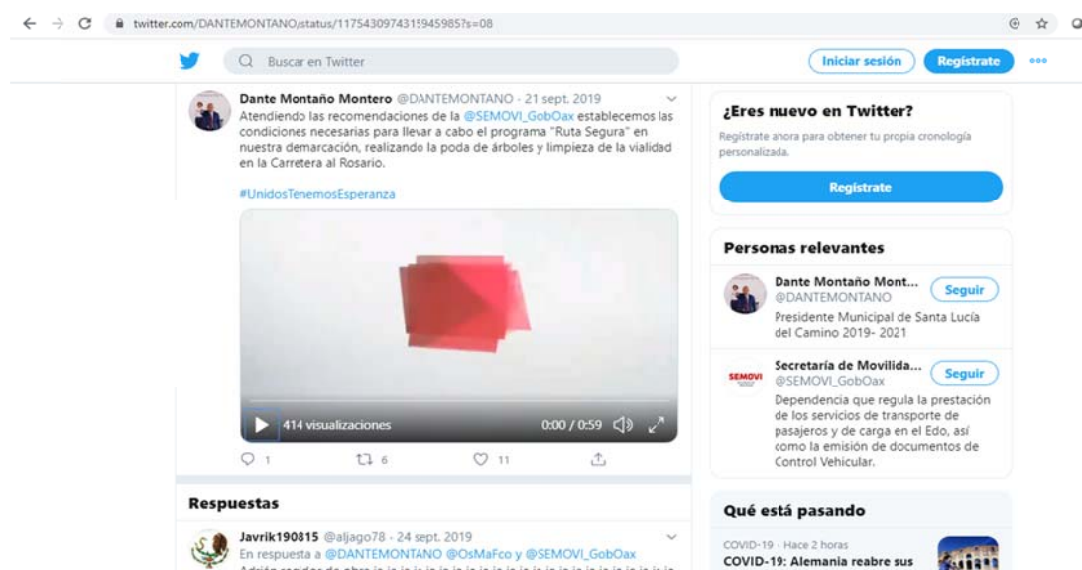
twitter.com/DANTEMONTANO/status/1175430974319459857s=08

Buscar en Twitter

Iniciar sesión

Regístrate

Dante Montaño Montero @DANTEMONTANO · 21 sept. 2019
Atendiendo las recomendaciones de la @SEMOVI_GobOax establecemos las condiciones necesarias para llevar a cabo el programa "Ruta Segura" en nuestra demarcación, realizando la poda de árboles y limpieza de la vialidad en la Carretera al Rosario.

#UnidosTenemosEsperanza

414 visualizaciones 0:00 / 0:59

1 6 11

Respuestas

Javrik190815 @aljago78 · 24 sept. 2019
En respuesta a @DANTEMONTANO @OsMaFco y @SEMOVI_GobOax
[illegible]

¿Eres nuevo en Twitter?

Regístrate ahora para obtener tu propia cronología personalizada.

Regístrate

Personas relevantes

Dante Montaño Mont...
@DANTEMONTANO
Seguir
Presidente Municipal de Santa Lucía del Camino 2019- 2021

SEMOVI
Secretaría de Movilida...
@SEMOVI_GobOax
Seguir
Dependencia que regula la prestación de los servicios de transporte de pasajeros y de carga en el Edo, así como la emisión de documentos de Control Vehicular.

Qué está pasando

COVID-19 · Hace 2 horas
COVID-19: Alemania reabre sus